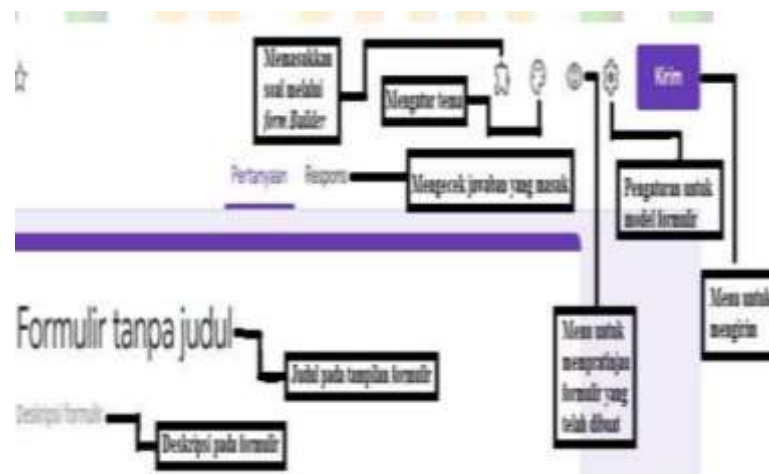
Memasukkan soal melalui *form Builder*

Mengatur tema

Kirim

Pertanyaan Respons

Mengecek jawaban yang masuk

Pengaturan untuk model formulir

Menu untuk mengirim

Formulir tanpa judul

Judul pada tampilan formulir

Menu untuk mempratinjau formulir yang telah dibuat

Deskripsi formulir

Deskripsi pada formulir